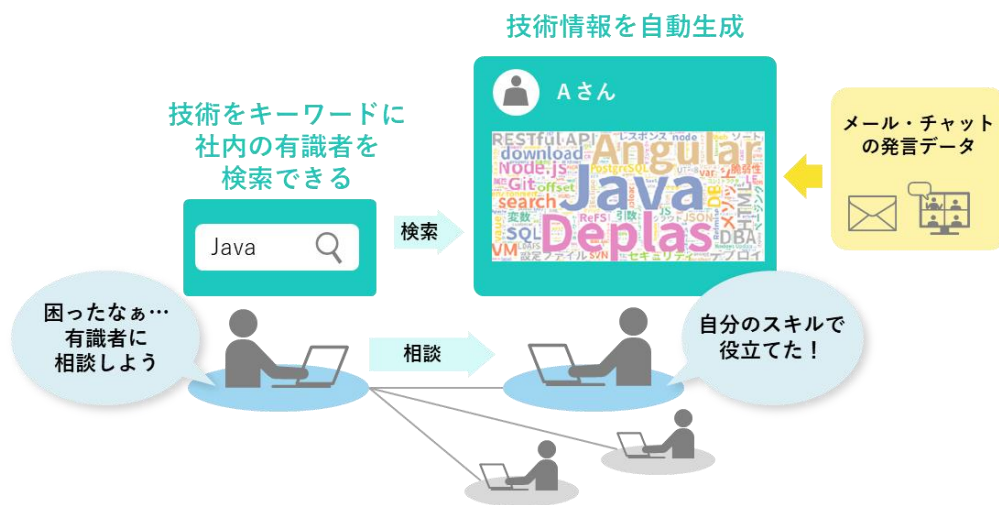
技術情報を自動生成

技術をキーワードに
社内の有識者を
検索できる

Java

検索

Aさん

RESTful API
download
Node.js
Git
offset
search
SQL
VM
Angular
Java
Deplas
ReFS
PostgreSQL
JSON
DBA
HTML
レスポンス
node
変数
設定ファイル
SVN
セキュリティ
デプロイ
引数
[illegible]

メール・チャット
の発言データ

困ったなぁ…
有識者に
相談しよう

相談

自分のスキルで
役立てた！